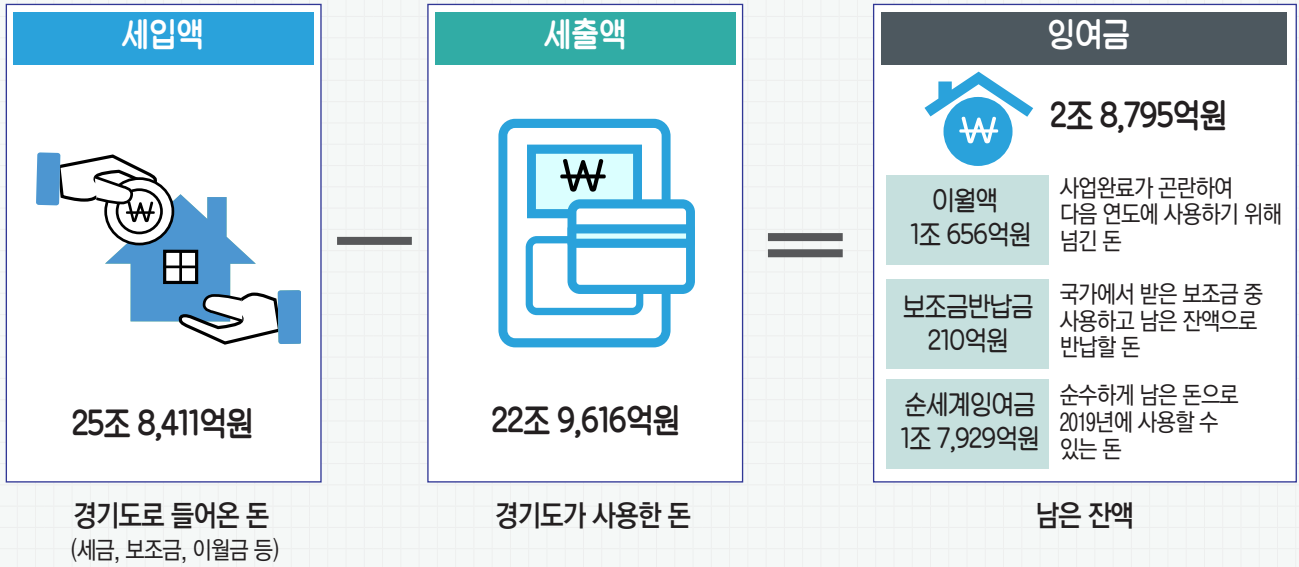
세입액

₩

25조 8,411억원

경기도로 들어온 돈
(세금, 보조금, 이월금 등)

—

세출액

₩

22조 9,616억원

경기도가 사용한 돈

=

잉여금

₩

2조 8,795억원

| | |
|---|---|
| 이월액 1조 656억원 | 사업완료가 곤란하여 다음 연도에 사용하기 위해 넘긴 돈 |
| 보조금반납금 210억원 | 국가에서 받은 보조금 중 사용하고 남은 잔액으로 반납할 돈 |
| 순세계잉여금 1조 7,929억원 | 순수하게 남은 돈으로 2019년에 사용할 수 있는 돈 |

남은 잔액